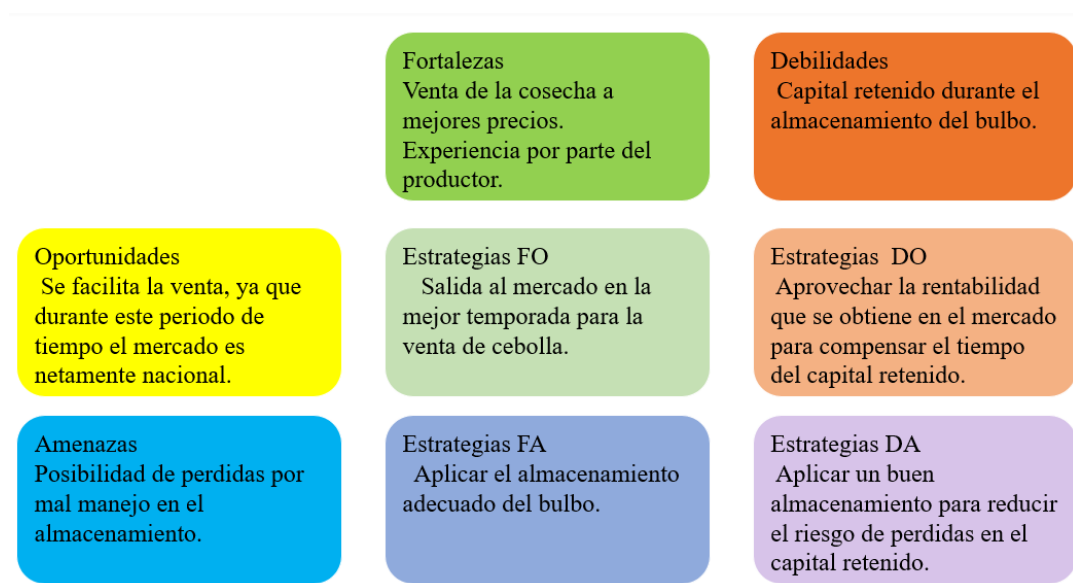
Fortalezas
Venta de la cosecha a mejores precios.
Experiencia por parte del productor.

Debilidades
Capital retenido durante el almacenamiento del bulbo.

Oportunidades
Se facilita la venta, ya que durante este periodo de tiempo el mercado es netamente nacional.

Estrategias FO
Salida al mercado en la mejor temporada para la venta de cebolla.

Estrategias DO
Aprovechar la rentabilidad que se obtiene en el mercado para compensar el tiempo del capital retenido.

Amenazas
Posibilidad de perdidas por mal manejo en el almacenamiento.

Estrategias FA
Aplicar el almacenamiento adecuado del bulbo.

Estrategias DA
Aplicar un buen almacenamiento para reducir el riesgo de perdidas en el capital retenido.